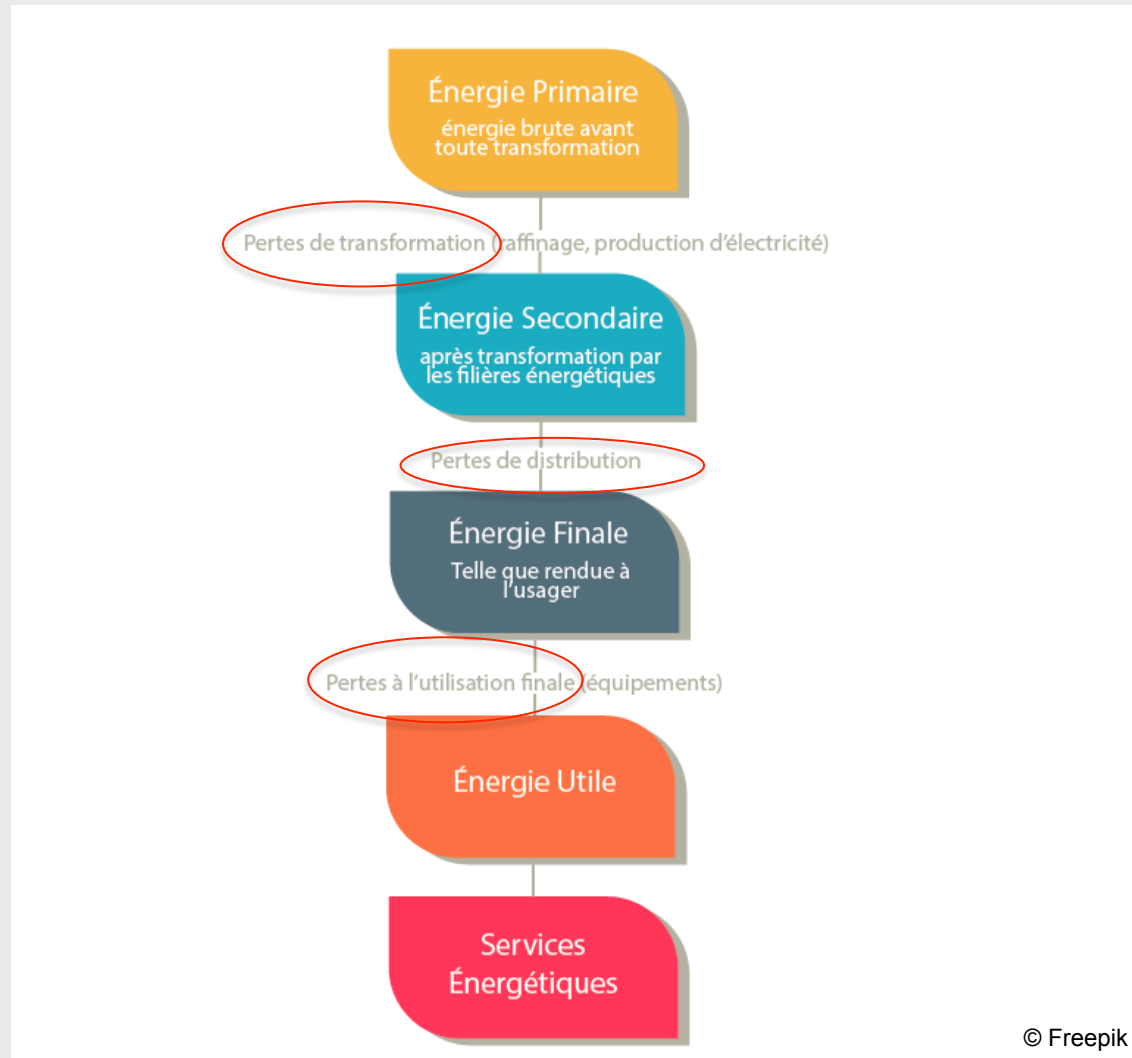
Énergie Primaire
énergie brute avant toute transformation

Pertes de transformation (raffinage, production d'électricité)

Énergie Secondaire
après transformation par les filières énergétiques

Pertes de distribution

Énergie Finale
Telle que rendue à l'usager

Pertes à l'utilisation finale (équipements)

Énergie Utile

Services Énergétiques

© Freepik